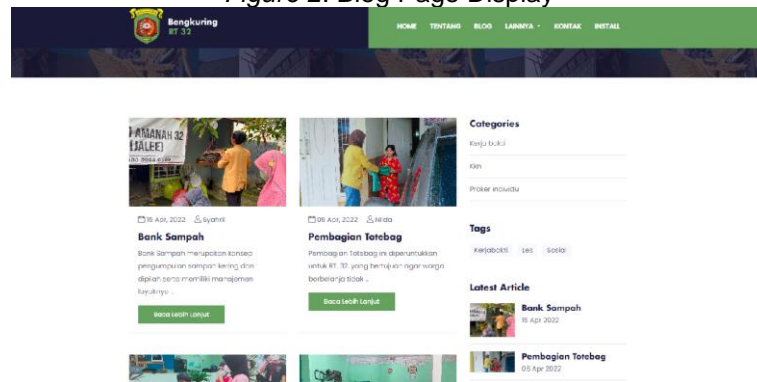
Figure 2. Blog Page Display

Bengkuring RT 32

HOME TENTANG BLOG LAINNYA KONTAK INSTALL

AMANAH 32 (JALEE)

18 Apr, 2022 Syahril

Bank Sampah

Bank Sampah merupakan konsep pengumpulan sampah kering dan dipilah serta memiliki manajemen layaknya ...

Baca Lebih Lanjut

05 Apr, 2022 Nilda

Pembagian Totebag

Pembagian Totebag ini diperuntukkan untuk RT. 32, yang bertujuan agar warga berbelanja tidak ...

Baca Lebih Lanjut

Categories

Kerja Bakti

Lain

Profiler Individu

Tags

Kerjabakti Les Sosial

Latest Article

Bank Sampah
18 Apr 2022

Pembagian Totebag
05 Apr 2022